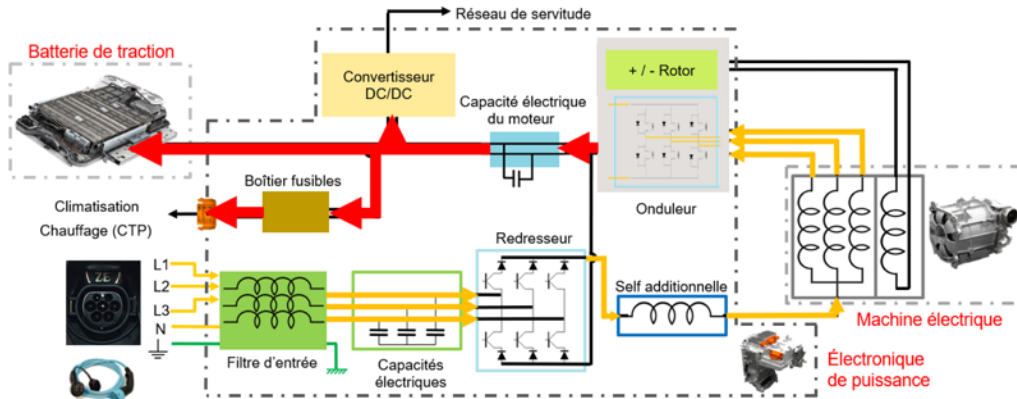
Réseau de servitude

Batterie de traction

Convertisseur DC/DC

+ / - Rotor

Capacité électrique du moteur

Boîtier fusibles

Climatisation Chauffage (CTP)

Onduleur

Redresseur

ZE

L1
L2
L3
N

Self additionnelle

Machine électrique

Filtre d'entrée

Capacités électriques

Électronique de puissance